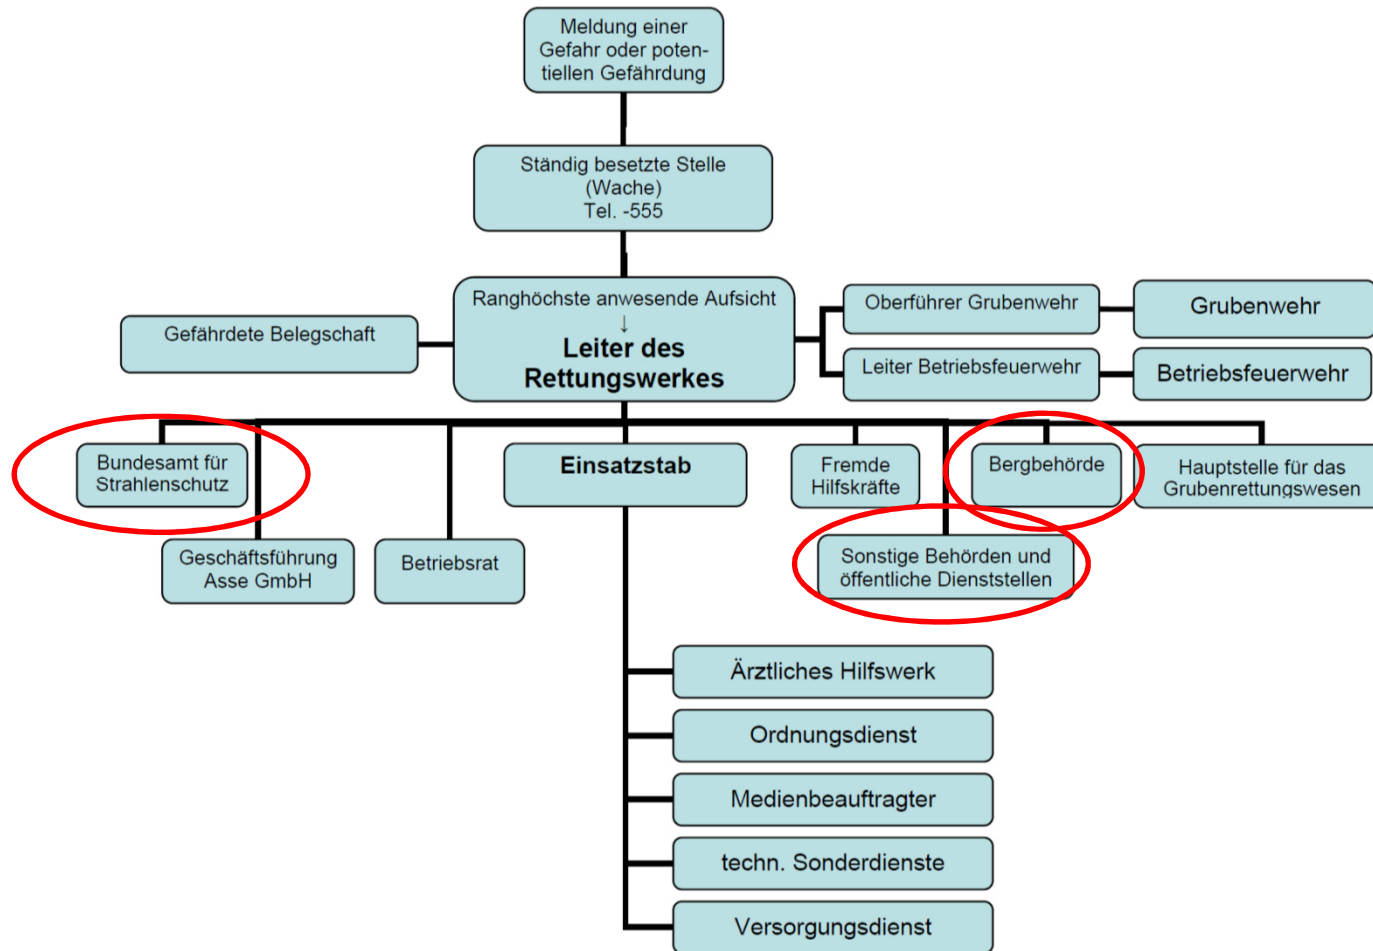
Meldung einer Gefahr oder potentiellen Gefährdung

Ständig besetzte Stelle
(Wache)
Tel. -555

Gefährdete Belegschaft

Ranghöchste anwesende Aufsicht
↓
Leiter des Rettungswerkes

Oberführer Grubenwehr

Grubenwehr

Leiter Betriebsfeuerwehr

Betriebsfeuerwehr

Bundesamt für Strahlenschutz

Geschäftsführung Asse GmbH

Betriebsrat

Einsatzstab

Fremde Hilfskräfte

Bergbehörde

Hauptstelle für das Grubenrettungswesen

Sonstige Behörden und öffentliche Dienststellen

Ärztliches Hilfswerk

Ordnungsdienst

Medienbeauftragter

techn. Sonderdienste

Versorgungsdienst